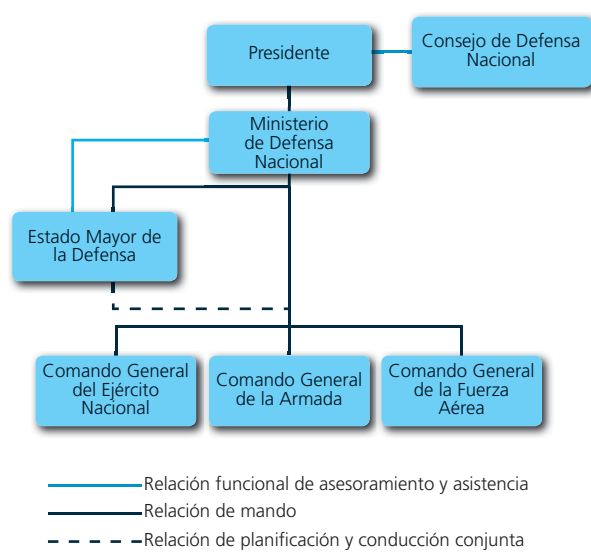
Presidente

Consejo de Defensa Nacional

Ministerio de Defensa Nacional

Estado Mayor de la Defensa

Comando General del Ejército Nacional

Comando General de la Armada

Comando General de la Fuerza Aérea

Relación funcional de asesoramiento y asistencia

Relación de mando

Relación de planificación y conducción conjunta